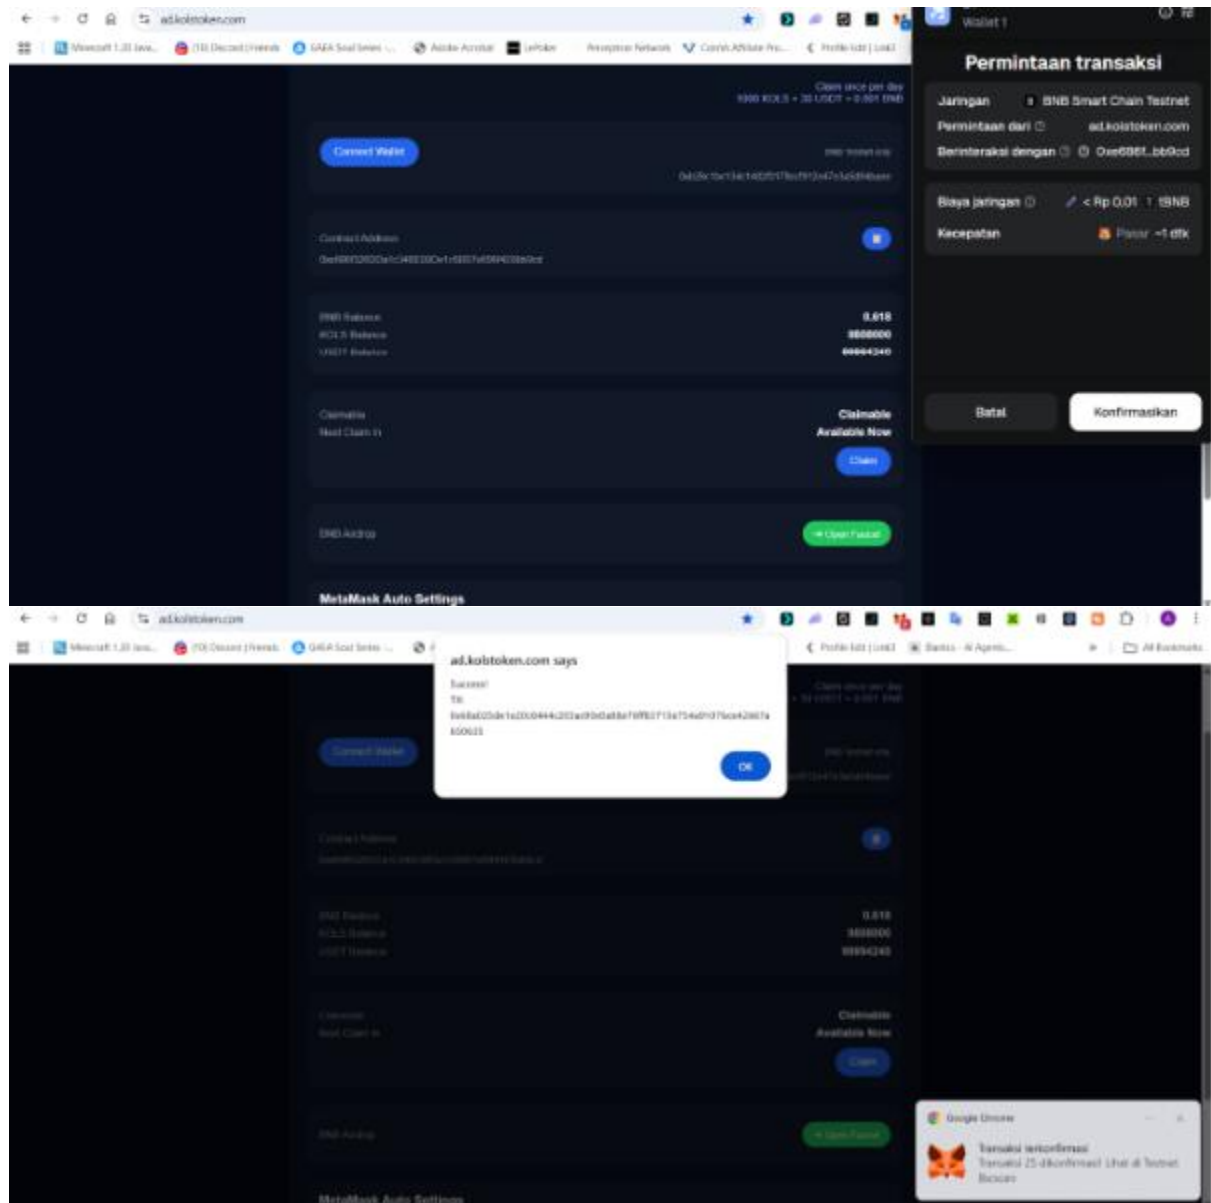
ad.kolstoken.com

Minecraft 1.20 Java... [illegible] GAEA Soul Series ... Adobe Acrobat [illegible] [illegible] Coinhub Affiliate Pro... Profile Edit | Link3

Wallet 1

Permintaan transaksi

Jaringan BNB Smart Chain Testnet
Permintaan dari ad.kolstoken.com
Berinteraksi dengan 0xe6B6f...bb0cd

Biaya jaringan < Rp 0,01 tBNB
Kecepatan Pasar ~1 dtk

Batal
Konfirmasikan

Claim once per day
1000 KOLS + 30 USDT + 0.001 BNB

Connect Wallet

Contract Address

BNB Balance 0.618
KOLS Balance 8808000
USDT Balance 89994240

Claimable Claimable
Next Claim In Available Now
Claim

BNB Airdrop
Open Faucet

MetaMask Auto Settings

ad.kolstoken.com

ad.kolstoken.com says
Success!
TX:
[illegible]

OK

Claimable
Available Now
Claim

0.618
8808000
89994240

MetaMask Auto Settings

Google Chrome
Transaksi terkonfirmasi
Transaksi 25 dikonfirmasi! Lihat di Testnet Bscscan